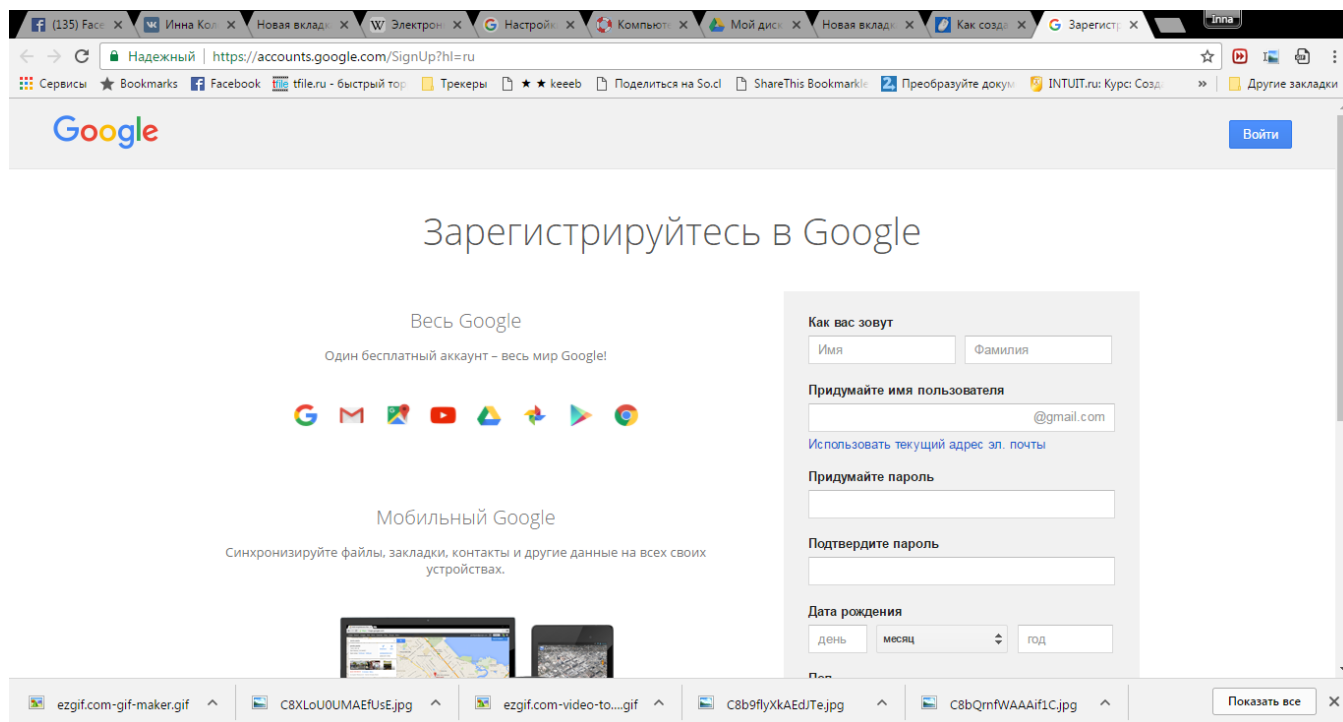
(135) Face ×
Инна Кол ×
Новая вкладк ×
Электрон ×
Настройк ×
Компьют ×
Мой диск ×
Новая вкладк ×
Как созд ×
Зарегистр ×
Inna

Надежный | https://accounts.google.com/SignUp?hl=ru

Сервисы | Bookmarks | Facebook | tfile.ru - быстрый тор | Трекеры | ★ ★ keeeb | Поделиться на So.cl | ShareThis Bookmarkle | Преобразуйте докум | INTUIT.ru: Курс: Созд | » | Другие закладки

Google

Войти

Зарегистрируйтесь в Google

Весь Google

Один бесплатный аккаунт – весь мир Google!

Мобильный Google

Синхронизируйте файлы, закладки, контакты и другие данные на всех своих устройствах.

Как вас зовут

Имя

Фамилия

Придумайте имя пользователя

@gmail.com

Использовать текущий адрес эл. почты

Придумайте пароль

Подтвердите пароль

Дата рождения

день

месяц

год

Пол

ezgif.com-gif-maker.gif

C8XLoU0UMAEfUsE.jpg

ezgif.com-video-to....gif

C8b9flyXkAEdJTe.jpg

C8bQrnfWAAAif1C.jpg

Показать все